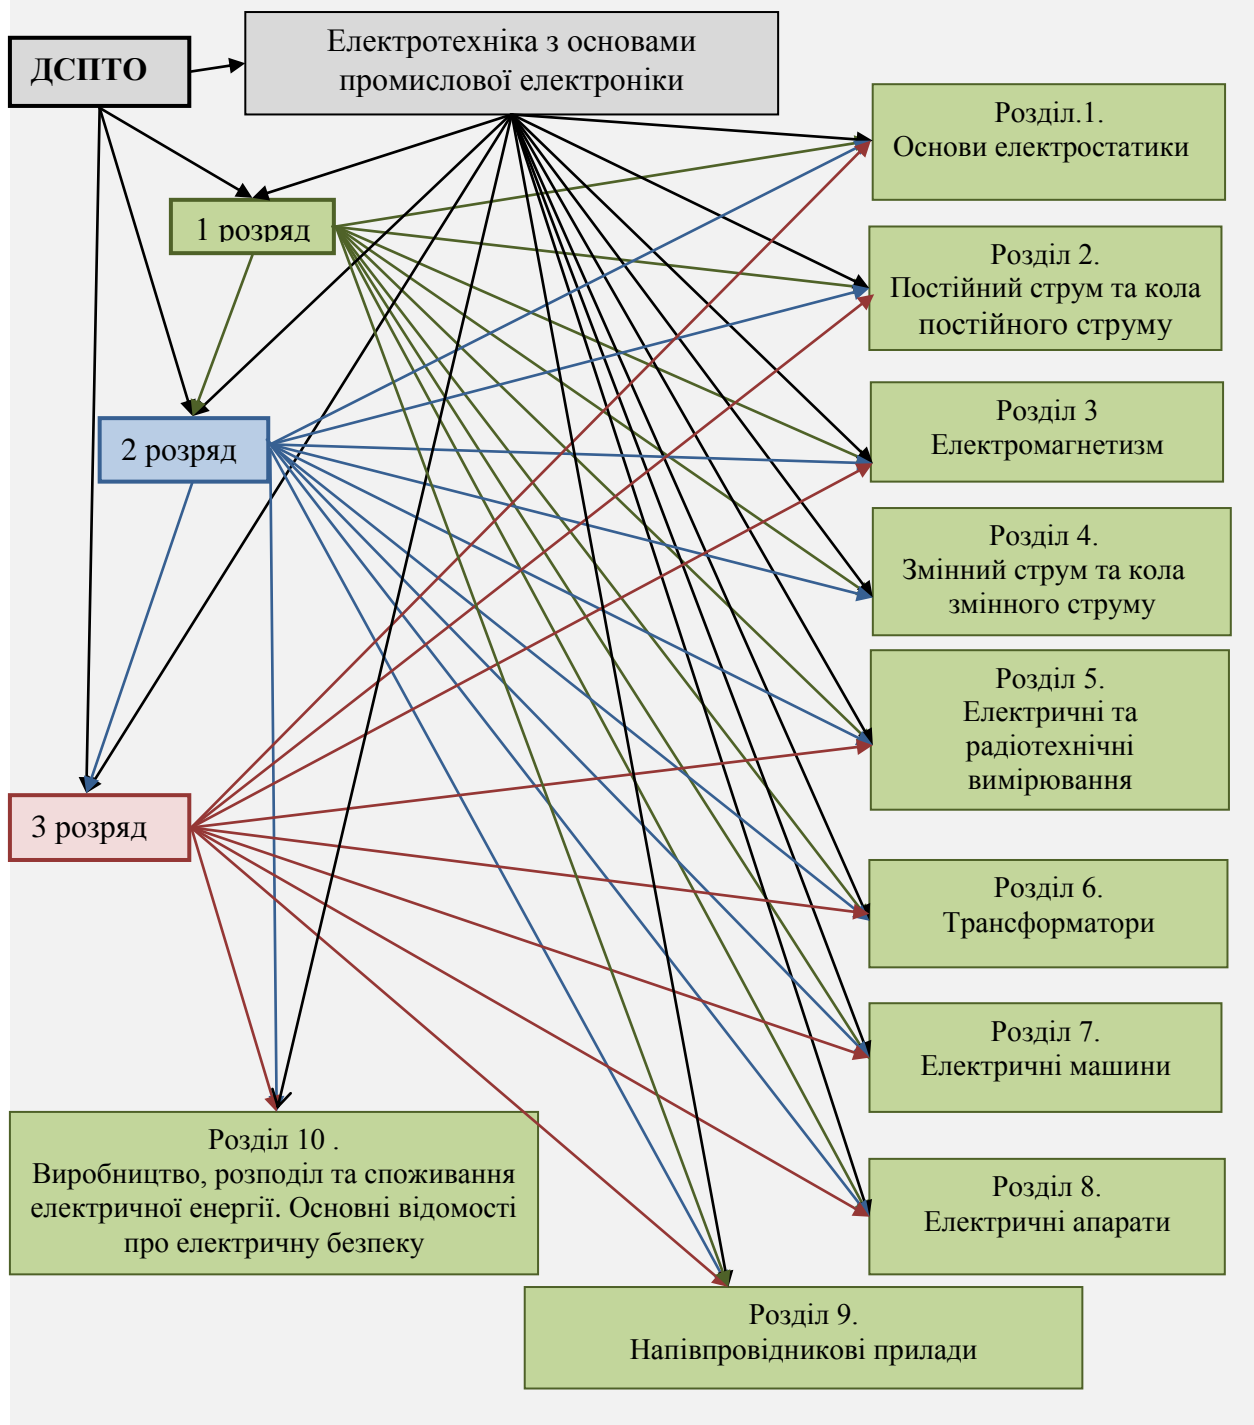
ДСПТО

Електротехніка з основами промислової електроніки

1 розряд

2 розряд

3 розряд

Розділ.1.
Основи електростатики

Розділ 2.
Постійний струм та кола постійного струму

Розділ 3
Електромагнетизм

Розділ 4.
Змінний струм та кола змінного струму

Розділ 5.
Електричні та радіотехнічні вимірювання

Розділ 6.
Трансформатори

Розділ 7.
Електричні машини

Розділ 8.
Електричні апарати

Розділ 10 .
Виробництво, розподіл та споживання електричної енергії. Основні відомості про електричну безпеку

Розділ 9.
Напівпровідникові прилади